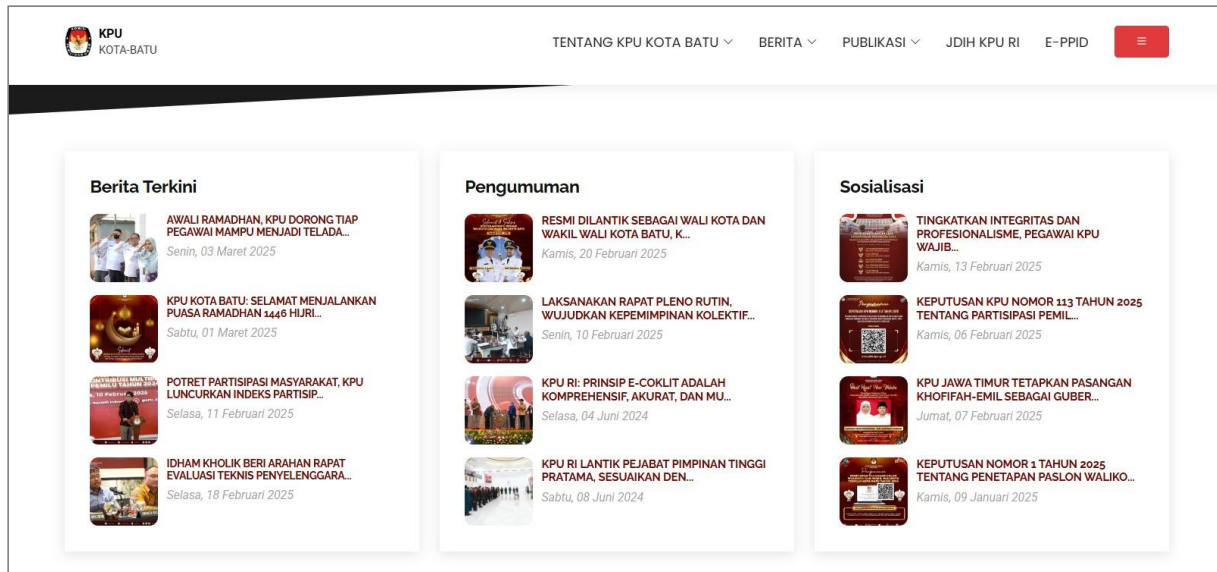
KPU
KOTA-BATU

TENTANG KPU KOTA BATU BERITA PUBLIKASI JDIH KPU RI E-PPID

Berita Terkini

AWALI RAMADHAN, KPU DORONG TIAP PEGAWAI MAMPU MENJADI TELADA...
Senin, 03 Maret 2025

KPU KOTA BATU: SELAMAT MENJALANKAN PUASA RAMADHAN 1446 HIJRI...
Sabtu, 01 Maret 2025

POTRET PARTISIPASI MASYARAKAT, KPU LUNCURKAN INDEKS PARTISIP...
Selasa, 11 Februari 2025

IDHAM KHOLIK BERI ARAHAN RAPAT EVALUASI TEKNIS PENYELENGGARA...
Selasa, 18 Februari 2025

Pengumuman

RESMI DILANTIK SEBAGAI WALI KOTA DAN WAKIL WALI KOTA BATU, K...
Kamis, 20 Februari 2025

LAKSANAKAN RAPAT PLENO RUTIN, WUJUDKAN KEPEMIMPINAN KOLEKTIF...
Senin, 10 Februari 2025

KPU RI: PRINSIP E-COKLIT ADALAH KOMPREHENSIF, AKURAT, DAN MU...
Selasa, 04 Juni 2024

KPU RI LANTIK PEJABAT PIMPINAN TINGGI PRATAMA, SESUAIKAN DEN...
Sabtu, 08 Juni 2024

Sosialisasi

TINGKATKAN INTEGRITAS DAN PROFESIONALISME, PEGAWAI KPU WAJIB...
Kamis, 13 Februari 2025

KEPUTUSAN KPU NOMOR 113 TAHUN 2025 TENTANG PARTISIPASI PEMIL...
Kamis, 06 Februari 2025

KPU JAWA TIMUR TETAPKAN PASANGAN KHOFIFAH-EMIL SEBAGAI GUBER...
Jumat, 07 Februari 2025

KEPUTUSAN NOMOR 1 TAHUN 2025 TENTANG PENETAPAN PASLON WALIKO...
Kamis, 09 Januari 2025